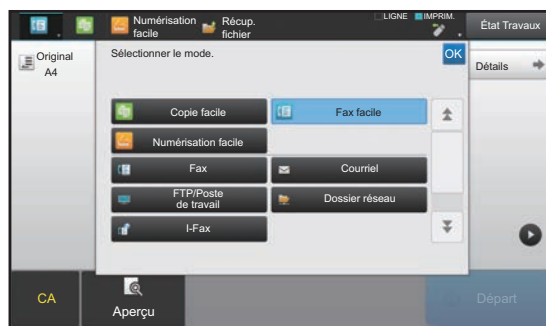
Numérisation facile
Récup. fichier
LIGNE
IMPRIM.
État Travaux
Original
A4
Sélectionner le mode.
OK
Détails
Copie facile
Fax facile
Numérisation facile
Fax
Courriel
FTP/Poste de travail
Dossier réseau
I-Fax
CA
Aperçu
Départ